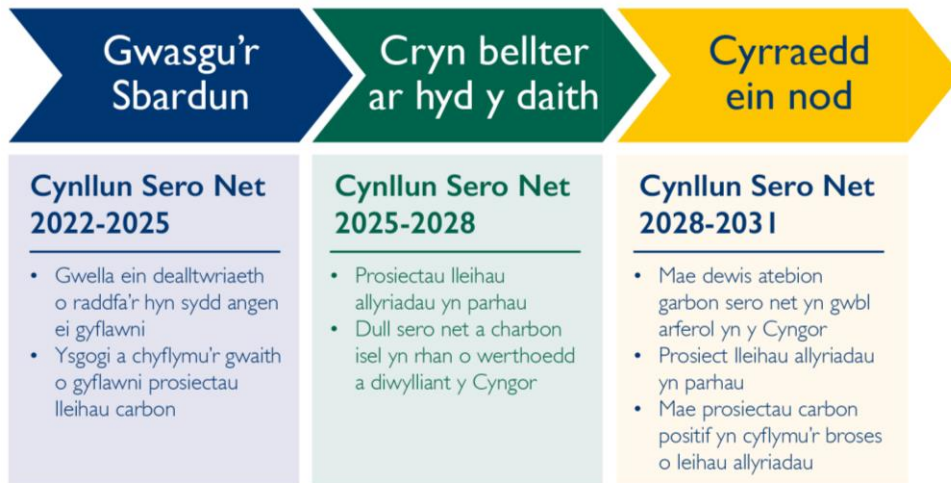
Gwasgu'r Sbardun

Cynllun Sero Net 2022-2025

• Gwella ein dealltwriaeth o raddfa'r hyn sydd angen ei gyflawni
• Ysgogi a chyflymu'r gwaith o gyflawni prosiectau lleihau carbon

Cryn bellter ar hyd y daith

Cynllun Sero Net 2025-2028

• Prosiectau lleihau allyriadau yn parhau
• Dull sero net a charbon isel yn rhan o werthoedd a diwylliant y Cyngor

Cyrraedd ein nod

Cynllun Sero Net 2028-2031

• Mae dewis atebion garbon sero net yn gwbl arferol yn y Cyngor
• Prosiect lleihau allyriadau yn parhau
• Mae prosiectau carbon positif yn cyflymu'r broses o leihau allyriadau